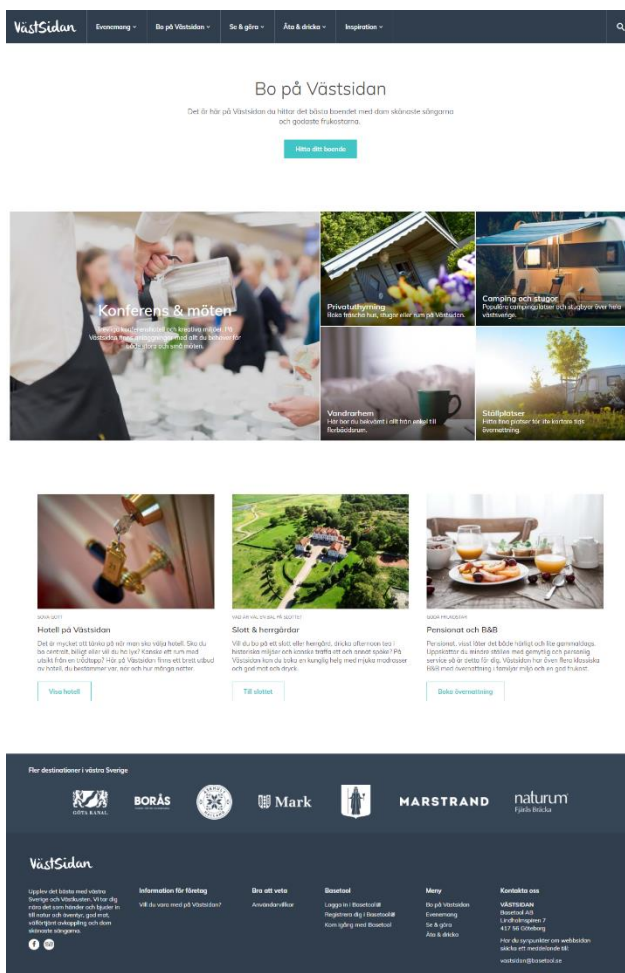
VästSidan Evenemang Bo på Västsidan Se & göra Äta & dricka Inspiration

Bo på Västsidan

Det är här på Västsidan du hittar det bästa boendet med dom skönaste sängarna och godaste frukostarna.

Hitta ditt boende

Konferens & möten
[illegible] och kreativa miljöer. På Västsidan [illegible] med allt du behöver för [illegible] möten.

Privatuthyrning
Boka fräscha hus, stugor eller rum på Västsidan.

Camping och stugor
Populära campingplatser och stugbyar över hela Västsverige.

Vandrarhem
Här bor du bekvämt i allt från enkel till flerbäddsrum.

Ställplatser
Hitta fina platser för din kortare tids övernattning.

BOKA GOTT
Hotell på Västsidan
Det är mycket att tänka på när man ska välja hotell. Ska du bo centralt, billigt eller vill du ha lyx? Kanske ett rum med utsikt från en trädtopp? Här på Västsidan finns ett brett utbud av hotell, du bestämmer var, när och hur många nätter.
Visa hotell

VAD SÄGS OM ATT BO PÅ SLOTT?
Slott & herrgårdar
Vill du bo på ett slott eller herrgård, dricka afternoon tea i historiska miljöer och kanske träffa ett och annat spöke? På Västsidan kan du boka en kunglig helg med mjuka madrasser och god mat och dryck.
Till slotten

GODA FRUKOSTAR
Pensionat och B&B
Pensionat, visst låter det både härligt och lite gammaldags. Uppskattar du mindre ställen med gemytlig och personlig service så är detta för dig. Västsidan har även flera klassiska Bed & Breakfast med övernattning i familjär miljö och en god frukost.
Boka övernattning

Fler destinationer i västra Sverige
GÖTA KANAL BORÅS Mark MARSTRAND naturum Fjärås Bräcka

VästSidan
Upplev det bästa med västra Sverige och Västkusten. Vi tar dig närmare det som händer och bjuder in till natur och äventyr, god mat, välfärdigt avkoppling och dom skönaste sängarna.

Information för företag
Vill du vara med på Västsidan?

Bra att veta
Användarvillkor

Basetool
Logga in i Basetool®
Registrera dig i Basetool®
Kom igång med Basetool

Meny
Bo på Västsidan
Evenemang
Se & göra
Äta & dricka

Kontakta oss
VÄSTSIDAN
Basetool AB
Lindholmspiren 7
417 56 Göteborg
Har du synpunkter om webbsidan skicka ett meddelande till:
vastsidan@basetool.se